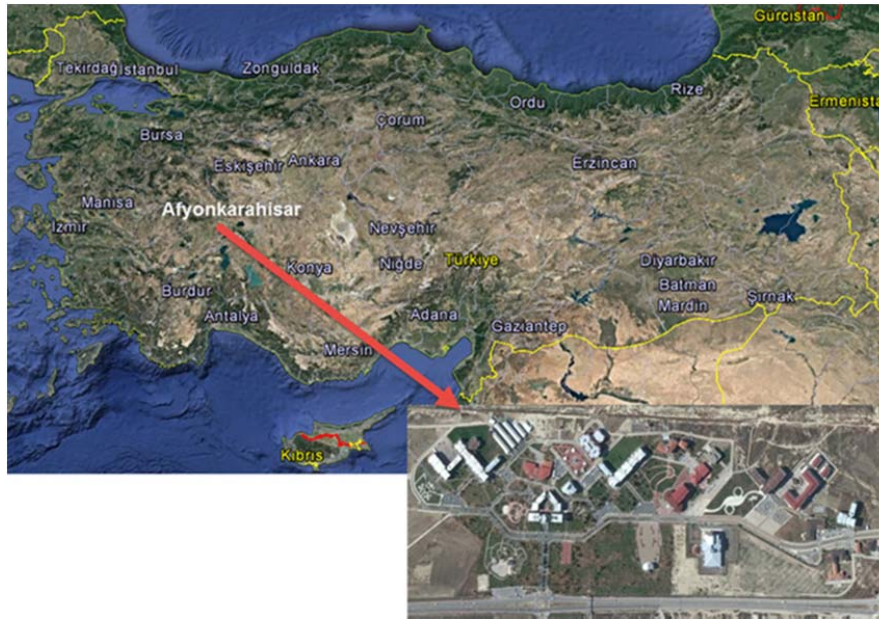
Gurcistan
Tekirdağ İstanbul
Zonguldak
Rize
Ordu
Ermenista
Çorum
Bursa
Eskişehir
Ankara
Erzincan
Manisa
Afyonkarahisar
İzmir
Nevşehir
Türkiye
Konya
Niğde
Diyarbakır
Batman
Burdur
Mardin
Şırnak
Antalya
Adana
Gaziantep
Mersin
Kıbrıs